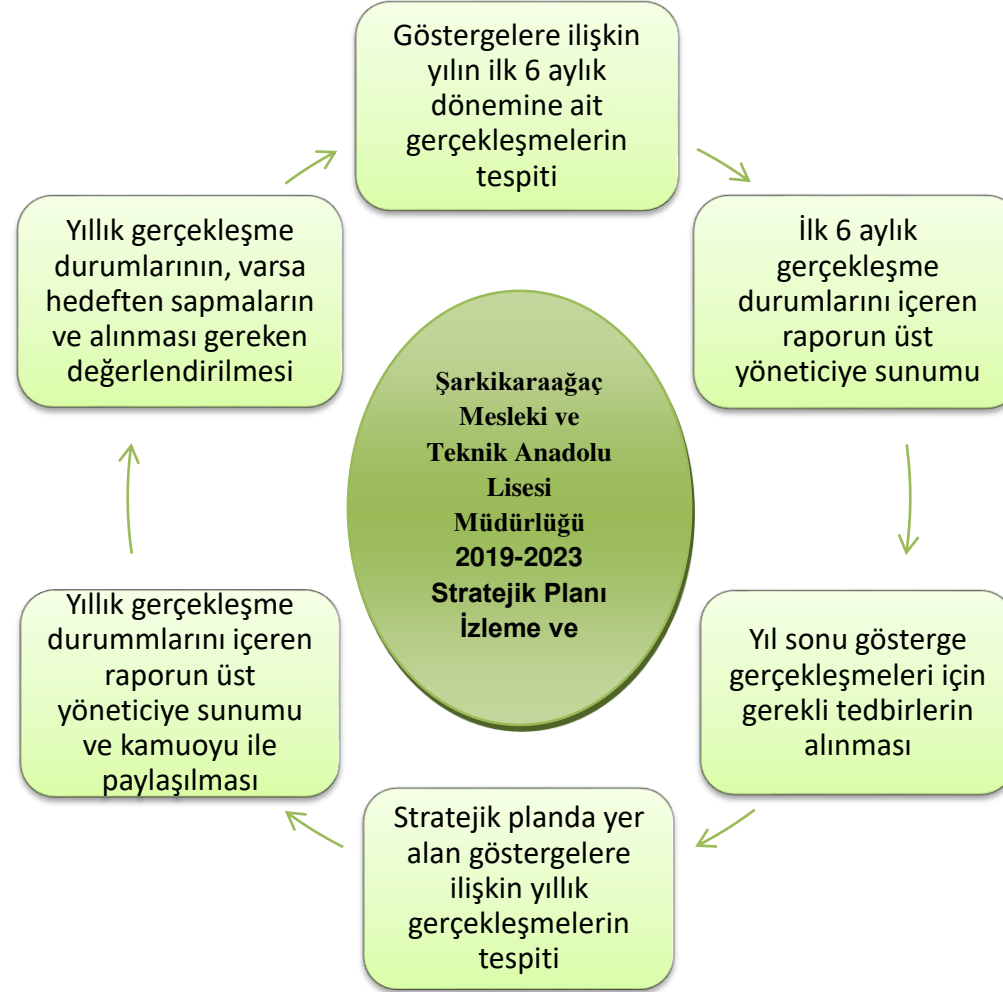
Göstergelere ilişkin yılın ilk 6 aylık dönemine ait gerçekleşmelerin tespiti

İlk 6 aylık gerçekleşme durumlarını içeren raporun üst yöneticiye sunumu

Yıl sonu gösterge gerçekleşmeleri için gerekli tedbirlerin alınması

Stratejik planda yer alan göstergelere ilişkin yıllık gerçekleşmelerin tespiti

Yıllık gerçekleşme durummlarını içeren raporun üst yöneticiye sunumu ve kamuoyu ile paylaşılması

Yıllık gerçekleşme durumlarının, varsa hedeften sapmaların ve alınması gereken değerlendirilmesi

Şarkikaraağaç Mesleki ve Teknik Anadolu Lisesi Müdürlüğü 2019-2023 Stratejik Planı İzleme ve